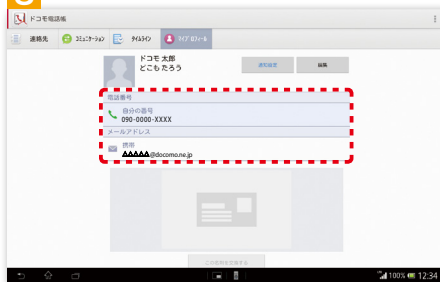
ドコモ電話帳

連絡先 コミュニケーション タイムライン マイプロフィール

ドコモ 太郎
どこも たろう

連絡履歴 編集

電話番号
自分の番号
090-0000-XXXX

メールアドレス
携帯
△△△△△@docomo.ne.jp

この名刺を交換する

100% 12:34